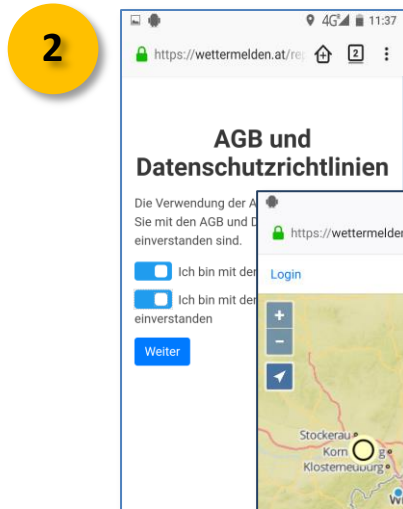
2

4G 11:37

https://wettermelden.at/re

2

AGB und Datenschutzrichtlinien

Die Verwendung der A Sie mit den AGB und D einverstanden sind.

Ich bin mit der

Ich bin mit der einverstanden

Weiter

https://wettermelden

Login

+

−

Stockerau

Korn g

Klosterneuburg

W